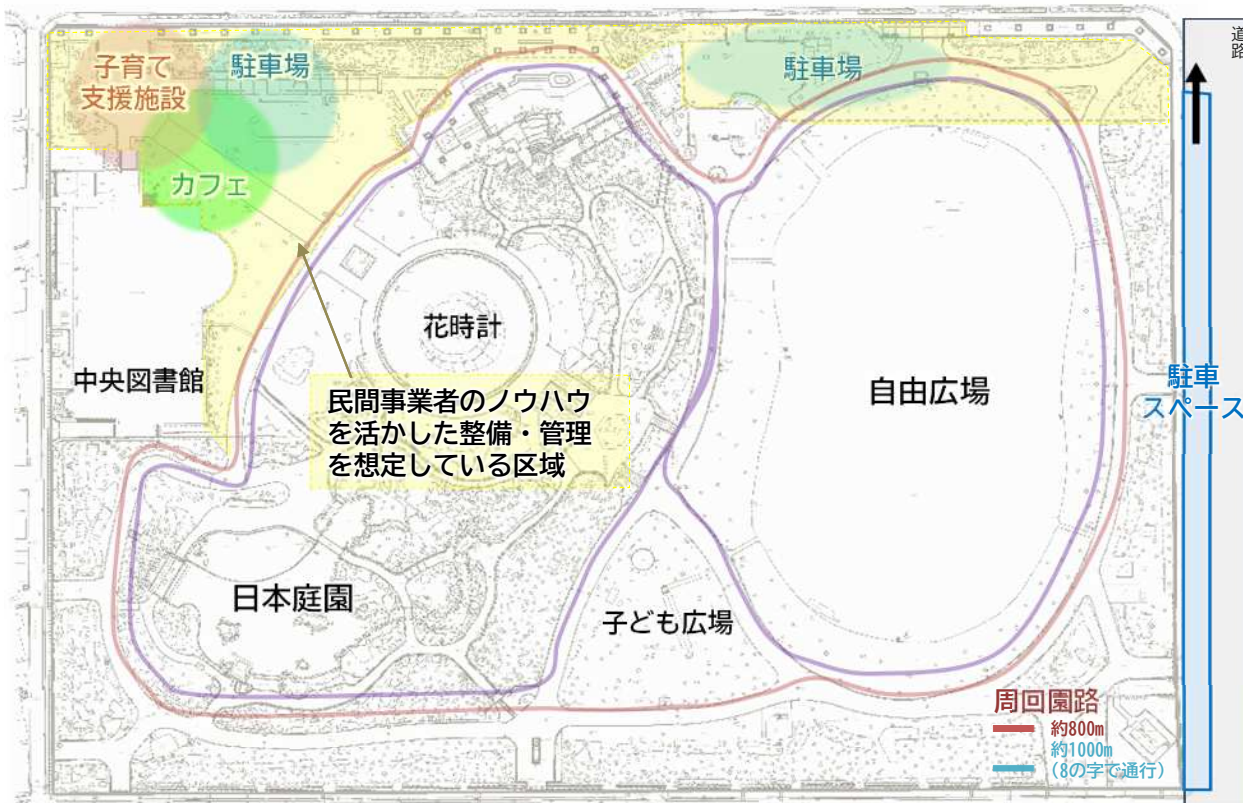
子育て
支援施設

駐車場

カフェ

駐車場

道路

花時計

中央図書館

民間事業者のノウハウ
を活かした整備・管理
を想定している区域

自由広場

駐車
スペース

日本庭園

子ども広場

周回園路
約800m
約1000m
（8の字で通行）